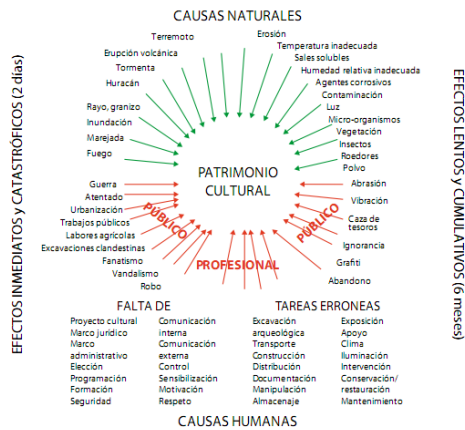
CAUSAS NATURALES

EFECTOS INMEDIATOS y CATASTRÓFICOS (2 días)

EFECTOS LENTOS y CUMULATIVOS (6 meses)

Terremoto
Erupción volcánica
Tormenta
Huracán
Rayo, granizo
Inundación
Marejada
Fuego

Erosión
Temperatura inadecuada
Sales solubles
Humedad relativa inadecuada
Agentes corrosivos
Contaminación
Luz
Micro-organismos
Vegetación
Insectos
Roedores
Polvo

PATRIMONIO CULTURAL

Guerra
Atentado
Urbanización
Trabajos públicos
Labores agrícolas
Excavaciones clandestinas
Fanatismo
Vandalismo
Robo

PÚBLICO

PROFESIONAL

PÚBLICO

Abrasión
Vibración
Caza de tesoros
Ignorancia
Grafiti
Abandono

FALTA DE

Proyecto cultural
Marco jurídico
Marco administrativo
Elección
Programación
Formación
Seguridad

Comunicación interna
Comunicación externa
Control
Sensibilización
Motivación
Respeto

TAREAS ERRONEAS

Excavación arqueológica
Transporte
Construcción
Distribución
Documentación
Manipulación
Almacenaje

Exposición
Apoyo
Clima
Iluminación
Intervención
Conservación/ restauración
Mantenimiento

CAUSAS HUMANAS